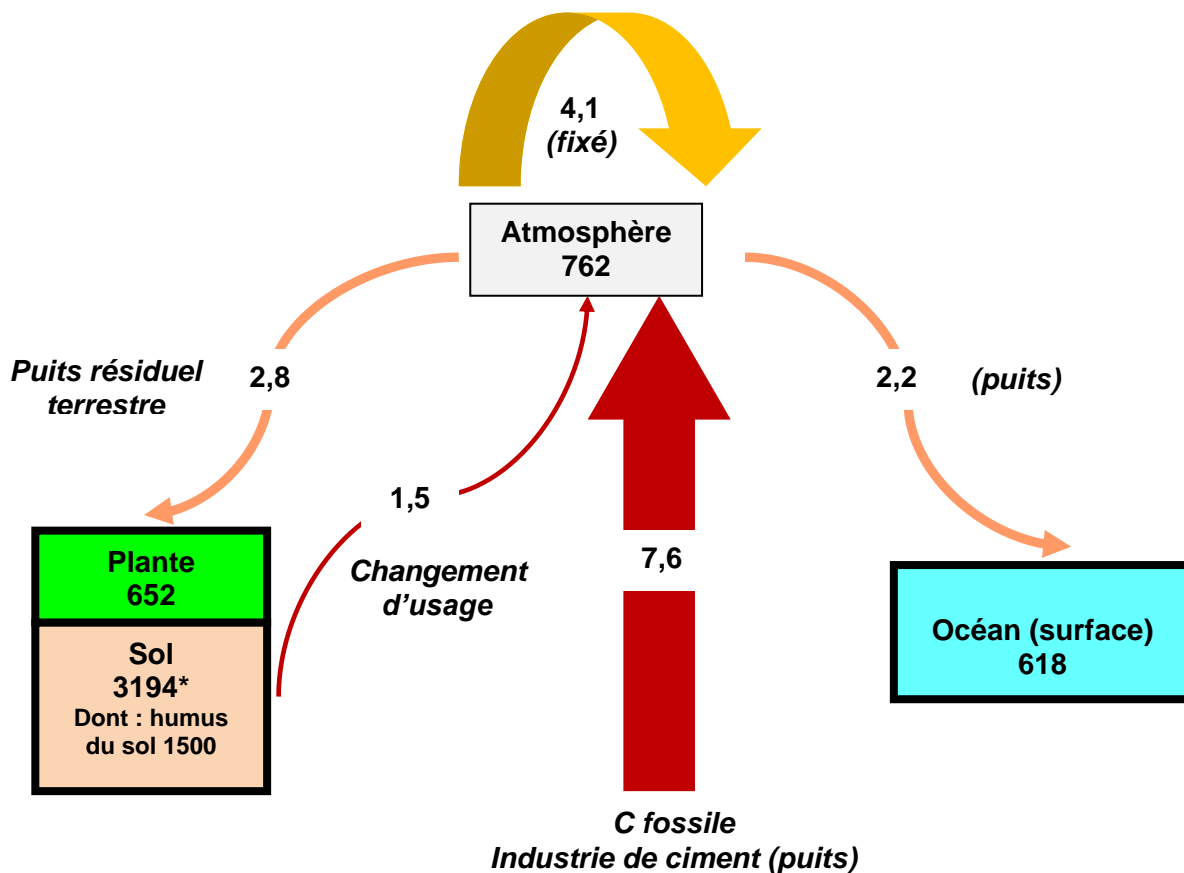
4,1
(fixé)

Atmosphère
762

Puits résiduel terrestre

2,8

2,2

(puits)

1,5

Changement d'usage

7,6

Plante
652

Sol
3194*
Dont : humus du sol 1500

Océan (surface)
618

C fossile
Industrie de ciment (puits)